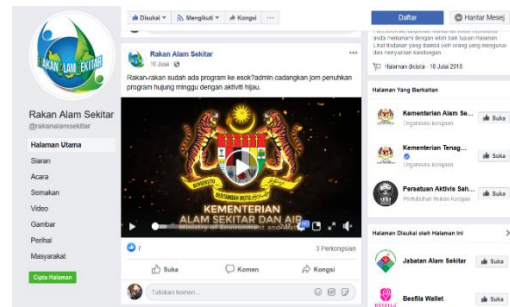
RAKAN ALAM SEKITAR

Rakan Alam Sekitar
@rakanalamsekitar

Halaman Utama
Siaran
Acara
Semakan
Video
Gambar
Perihal
Masyarakat

Cipta Halaman

Disukai · Mengikuti · Kongsi · ···

Rakan Alam Sekitar
16 Julai ·

Rakan-rakan sudah ada program ke esok?admin cadangkan jom penuhkan program hujung minggu dengan aktiviti hijau.

KEMENTERIAN
ALAM SEKITAR DAN AIR
Ministry of Environment and Water

7
3 Perkongsian

Suka
Komen
Kongsi

Tuliskan komen...

Daftar
Hantar Mesej

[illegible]

Halaman dicipta · 16 Julai 2010

Halaman Yang Berkaitan

Kementerian Alam Se...
Organisasi kerajaan
Suka

Kementerian Tenag...
Organisasi kerajaan
Suka

Persatuan Aktivis Sah...
Pertubuhan Bukan Kerajaan
Suka

Halaman Disukai oleh Halaman Ini

Jabatan Alam Sekitar
Suka

Besfila Wallet
Suka